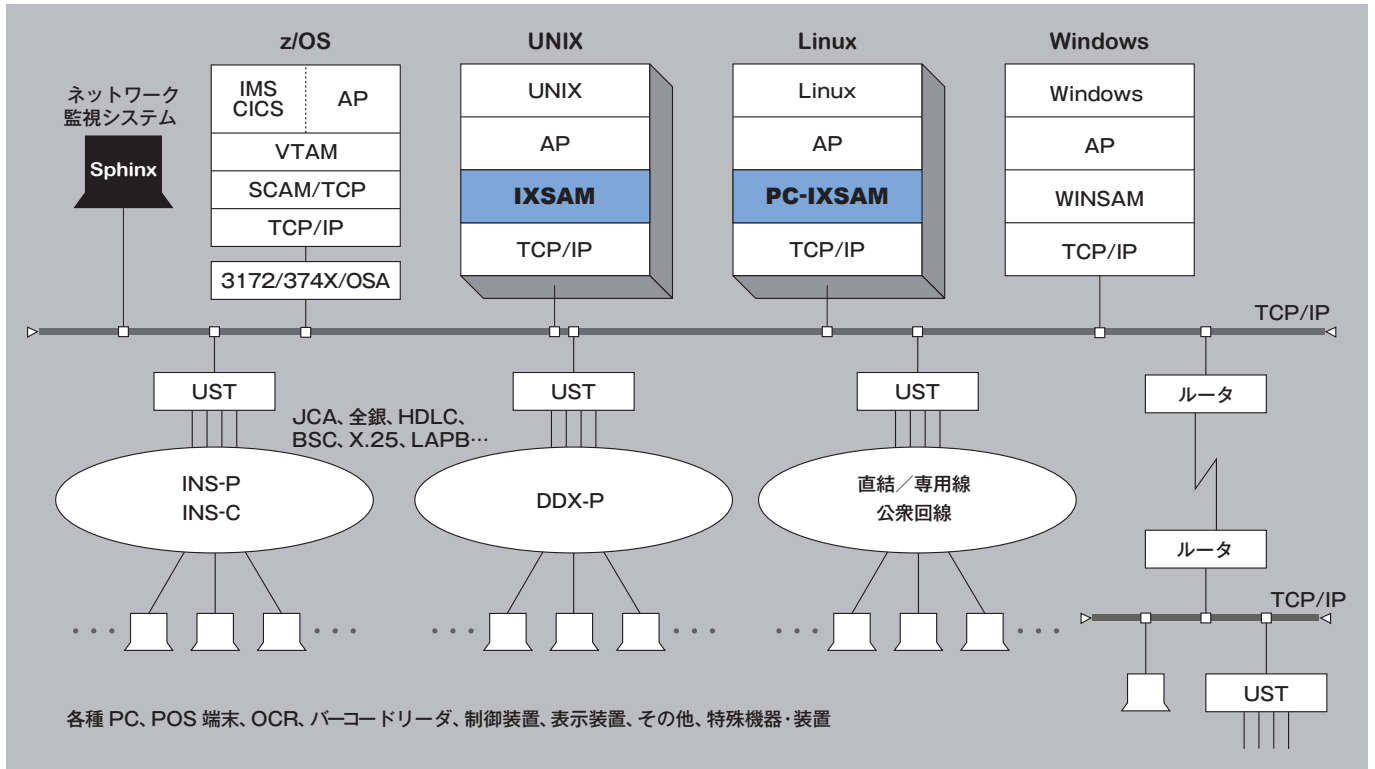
z/OS

UNIX

Linux

Windows

ネットワーク監視システム

Sphinx

IMS
CICS

AP

VTAM

SCAM/TCP

TCP/IP

3172/374X/OSA

UNIX

AP

IXSAM

TCP/IP

Linux

AP

PC-IXSAM

TCP/IP

Windows

AP

WINSAM

TCP/IP

TCP/IP

UST

UST

UST

ルータ

JCA、全銀、HDLC、BSC、X.25、LAPB…

INS-P
INS-C

DDX-P

直結／専用線
公衆回線

ルータ

TCP/IP

UST

各種 PC、POS 端末、OCR、バーコードリーダ、制御装置、表示装置、その他、特殊機器・装置